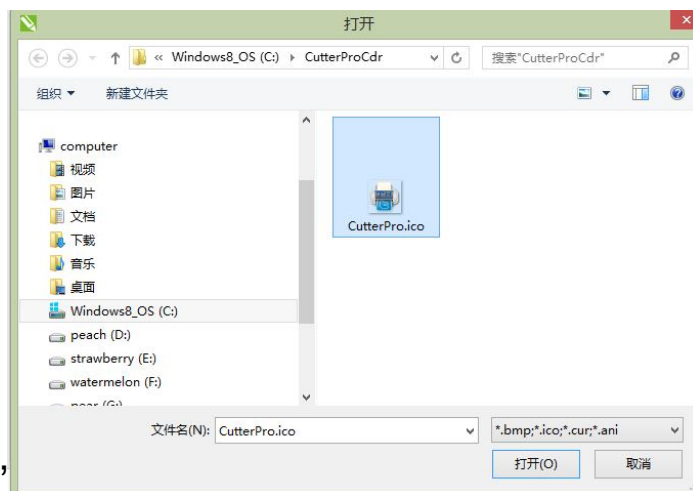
打开

« Windows8_OS (C:) › CutterProCdr

搜索"CutterProCdr"

组织 ▾ 新建文件夹

computer
视频
图片
文档
下载
音乐
桌面
Windows8_OS (C:)
peach (D:)
strawberry (E:)
watermelon (F:)
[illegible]

CutterPro.ico

文件名(N): CutterPro.ico

*.bmp;*.ico;*.cur;*.ani

打开(O)

取消